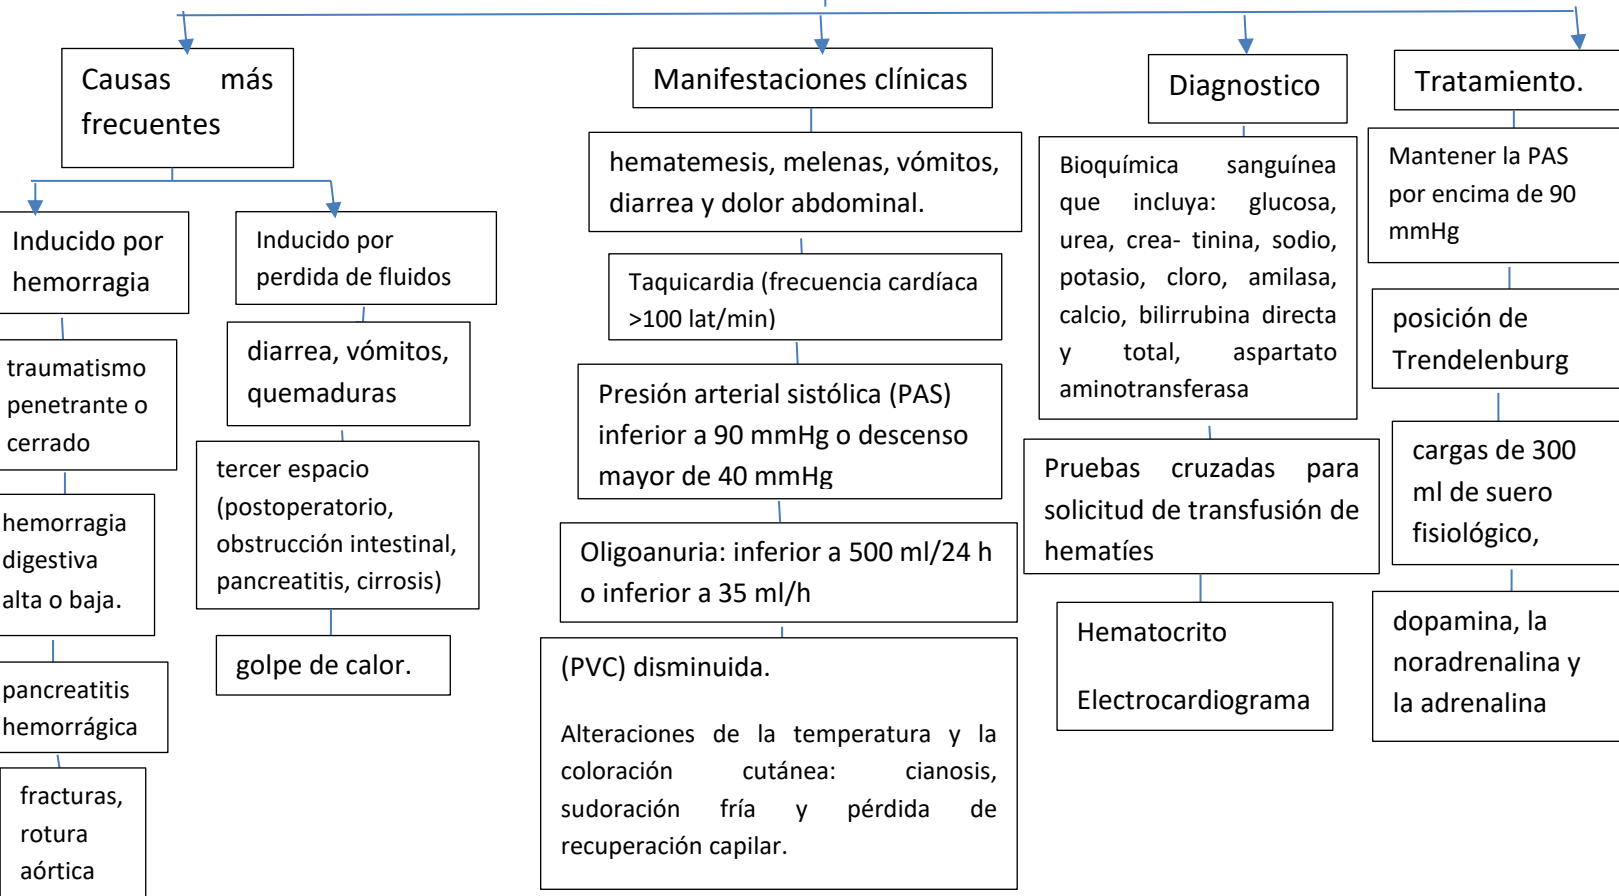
Causas más frecuentes

Inducido por hemorragia

traumatismo penetrante o cerrado

hemorragia digestiva alta o baja.

pancreatitis hemorrágica

fracturas, rotura aórtica

Inducido por perdida de fluidos

diarrea, vómitos, quemaduras

tercer espacio (postoperatorio, obstrucción intestinal, pancreatitis, cirrosis)

golpe de calor.

Manifestaciones clínicas

hematemesis, melenas, vómitos, diarrea y dolor abdominal.

Taquicardia (frecuencia cardíaca >100 lat/min)

Presión arterial sistólica (PAS) inferior a 90 mmHg o descenso mayor de 40 mmHg

Oligoanuria: inferior a 500 ml/24 h o inferior a 35 ml/h

(PVC) disminuida.

Alteraciones de la temperatura y la coloración cutánea: cianosis, sudoración fría y pérdida de recuperación capilar.

Diagnostico

Bioquímica sanguínea que incluya: glucosa, urea, crea- tinina, sodio, potasio, cloro, amilasa, calcio, bilirrubina directa y total, aspartato aminotransferasa

Pruebas cruzadas para solicitud de transfusión de hematíes

Hematocrito

Electrocardiograma

Tratamiento.

Mantener la PAS por encima de 90 mmHg

posición de Trendelenburg

cargas de 300 ml de suero fisiológico,

dopamina, la noradrenalina y la adrenalina